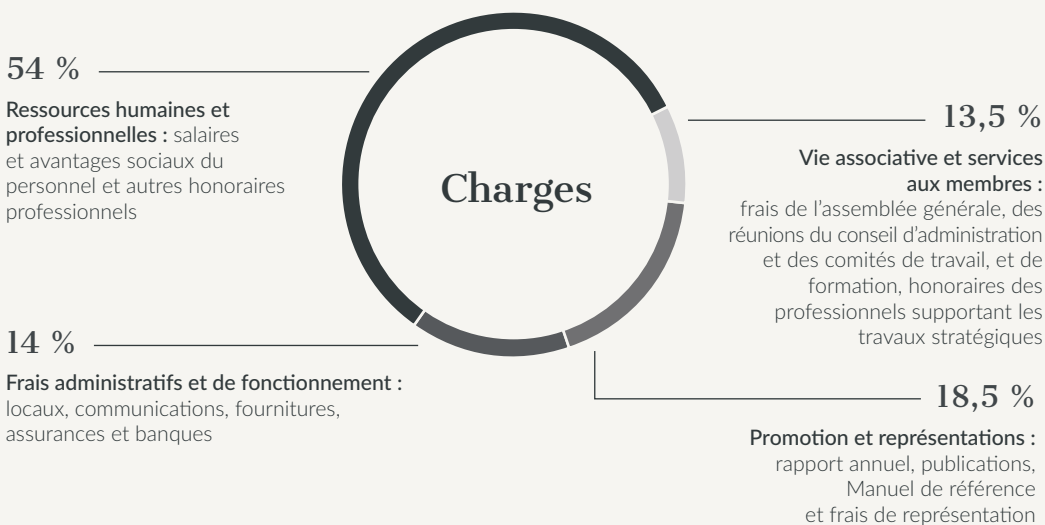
Charges

54 %

Ressources humaines et professionnelles : salaires et avantages sociaux du personnel et autres honoraires professionnels

13,5 %

Vie associative et services aux membres : frais de l'assemblée générale, des réunions du conseil d'administration et des comités de travail, et de formation, honoraires des professionnels supportant les travaux stratégiques

14 %

Frais administratifs et de fonctionnement : locaux, communications, fournitures, assurances et banques

18,5 %

Promotion et représentations : rapport annuel, publications, Manuel de référence et frais de représentation